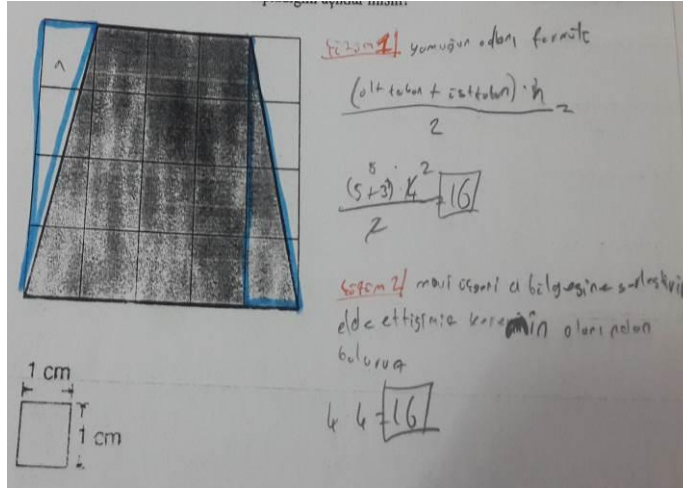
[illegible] açıkladı mısın?

A

1 cm

1 cm

Çözüm 1/ yamuğun alanı formülü

$\frac{(\text{alt taban} + \text{üst taban}) \cdot h}{2} =$

$\frac{(5+3) \cdot 4}{2} = \boxed{16}$

çözüm 2/ mavi alanı a bölgesine sürüklersek elde ettiğimiz karenin alanı alanı buluruz

$4 \cdot 4 = \boxed{16}$